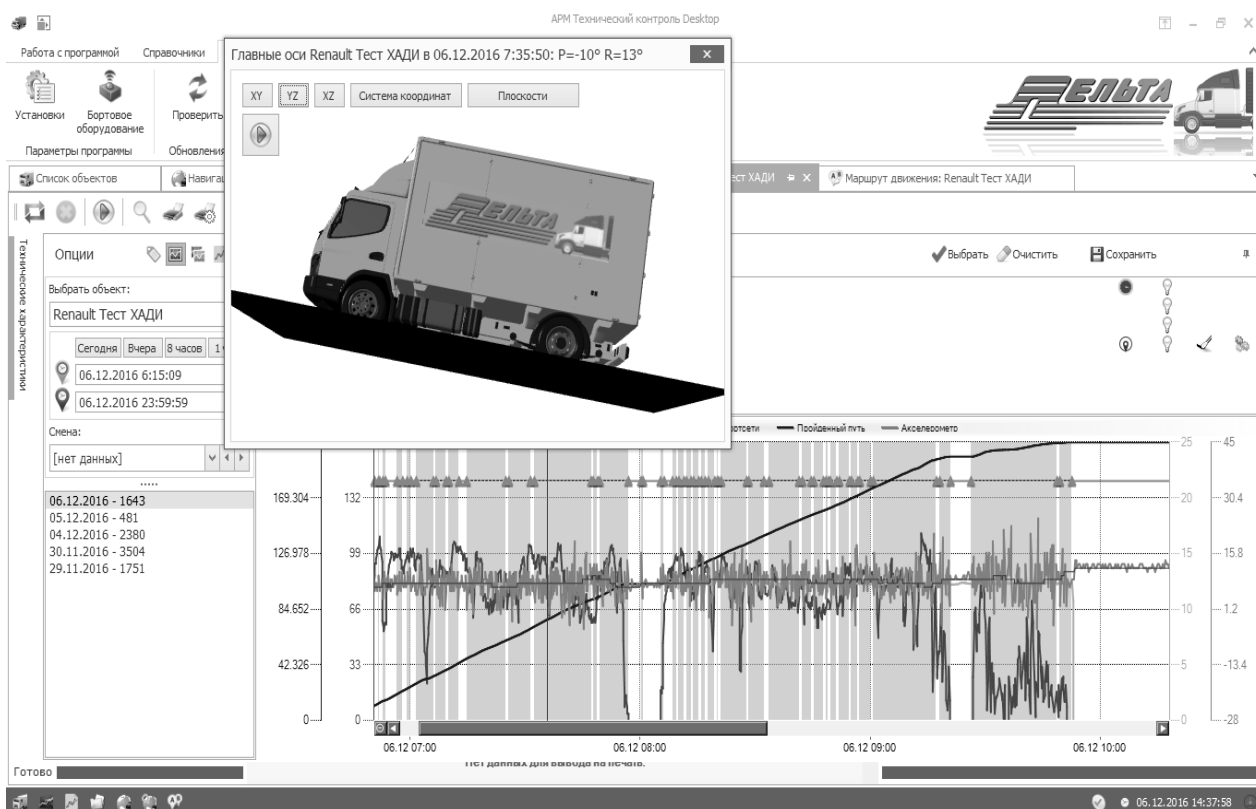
АРМ Технический контроль Desktop

Работа с программой Справочники

Установки Бортовое оборудование Проверить

Параметры программы Обновления

Главные оси Renault Тест ХАДИ в 06.12.2016 7:35:50: P=-10° R=13°

XY YZ XZ Система координат Плоскости

ЕЛЬТА

Список объектов Навига

ест ХАДИ Маршрут движения: Renault Тест ХАДИ

Технические характеристики

Опции

Выбрать объект:

Renault Тест ХАДИ

Сегодня Вчера 8 часов 1

06.12.2016 6:15:09

06.12.2016 23:59:59

Смена:

[нет данных]

.....

06.12.2016 - 1643
05.12.2016 - 481
04.12.2016 - 2380
30.11.2016 - 3504
29.11.2016 - 1751

Выбрать Очистить Сохранить

ротсети Пройденный путь Акселеромет

169.304 132
126.978 99
84.652 66
42.326 33
0 0

25 20 15 10 5 0
45 30.4 15.8 1.2 -13.4 -28

06.12 07:00 06.12 08:00 06.12 09:00 06.12 10:00

Нет данных для вывода на печать.

Готово

06.12.2016 14:37:58